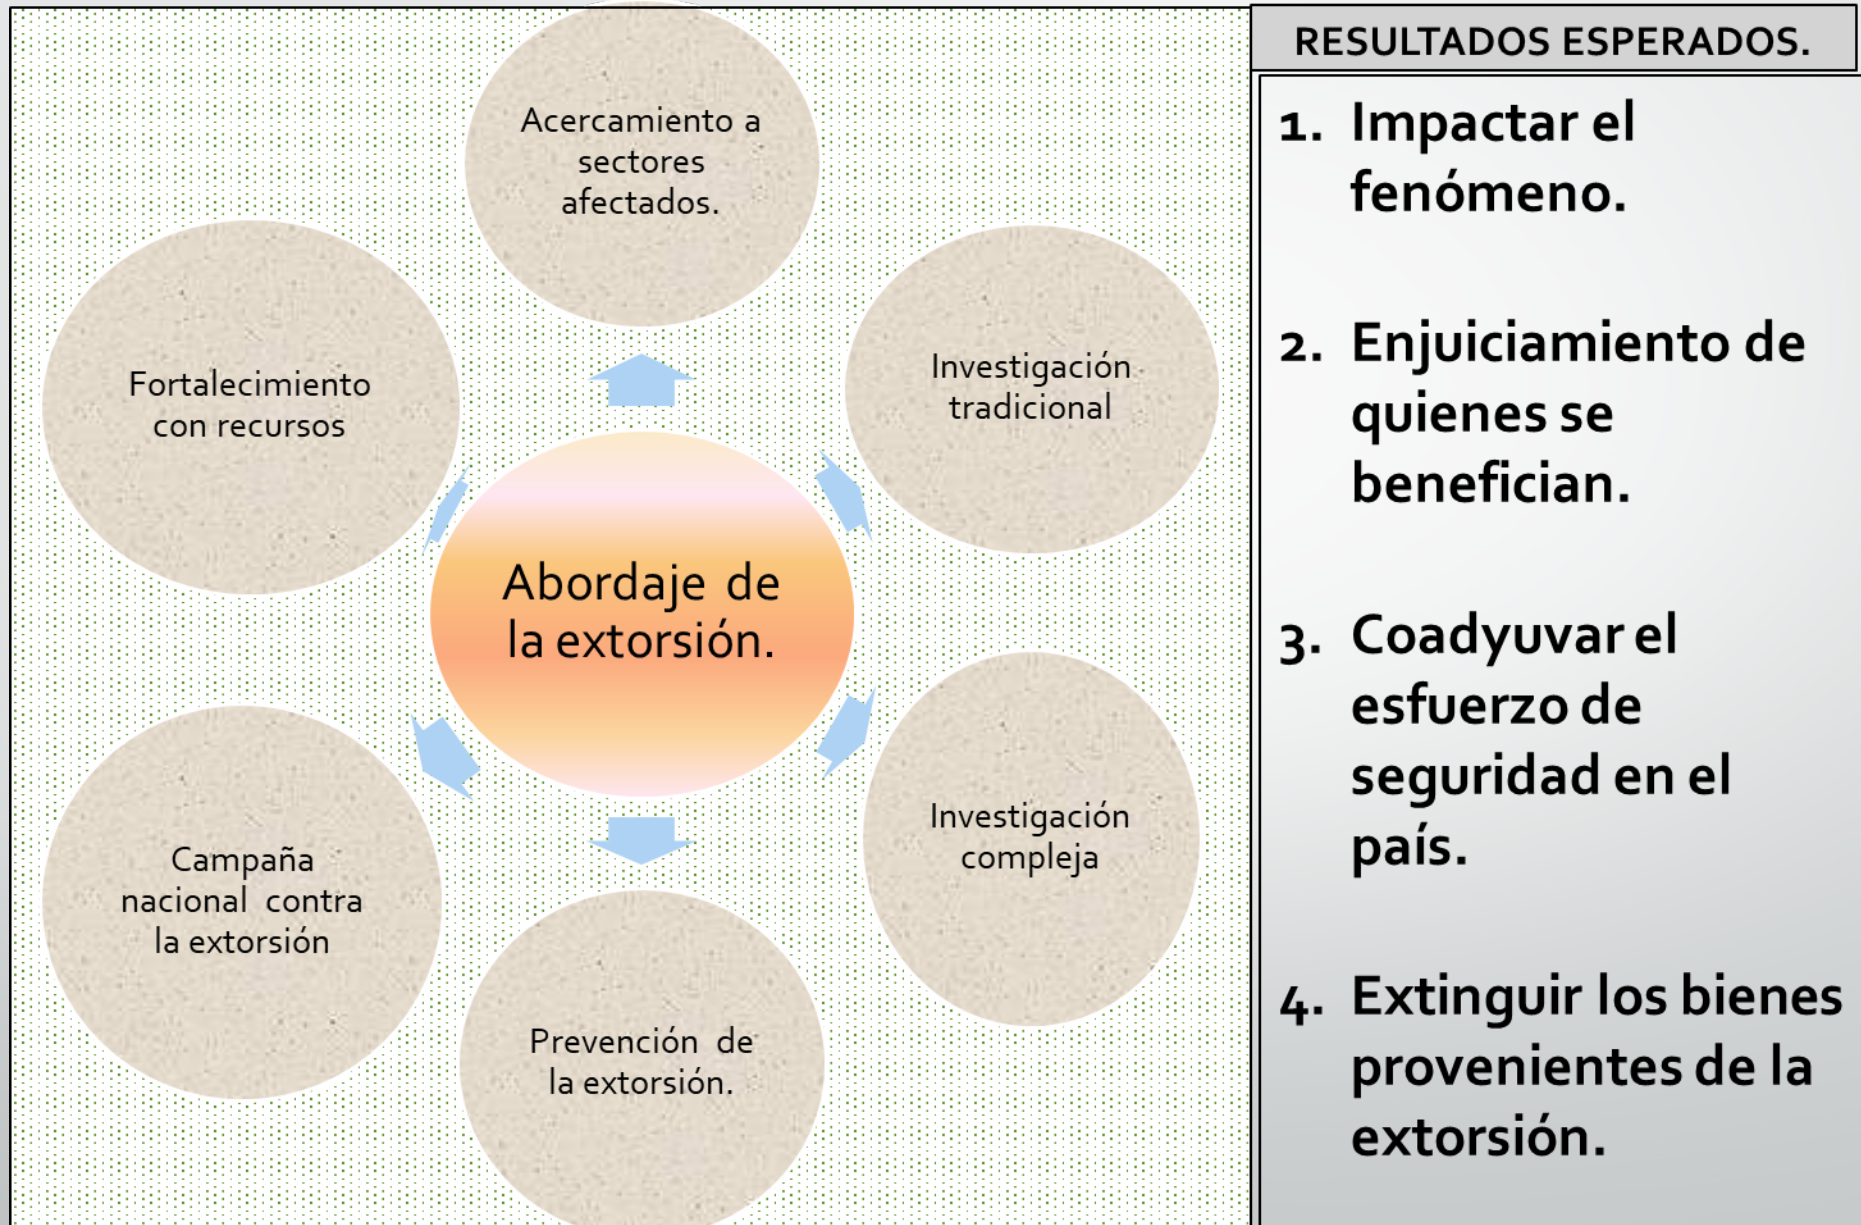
Abordaje de la extorsión.

Acercamiento a sectores afectados.

Investigación tradicional

Investigación compleja

Prevención de la extorsión.

Campaña nacional contra la extorsión

Fortalecimiento con recursos

RESULTADOS ESPERADOS.

1. Impactar el fenómeno.

2. Enjuiciamiento de quienes se benefician.

3. Coadyuvar el esfuerzo de seguridad en el país.

4. Extinguir los bienes provenientes de la extorsión.